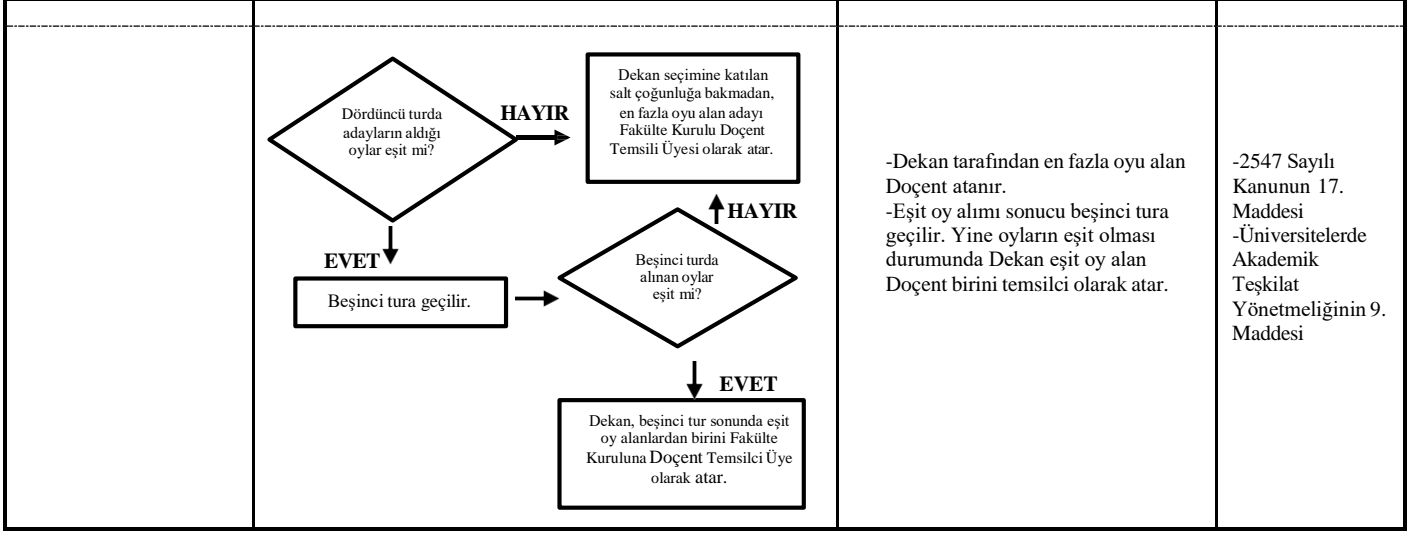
Dördüncü turda adayların aldığı oylar eşit mi?

HAYIR

Dekan seçimine katılan salt çoğunluğa bakmadan, en fazla oyu alan adayı Fakülte Kurulu Doçent Temsili Üyesi olarak atar.

HAYIR

EVET

Beşinci tura geçilir.

Beşinci turda alınan oylar eşit mi?

EVET

Dekan, beşinci tur sonunda eşit oy alanlardan birini Fakülte Kuruluna Doçent Temsilci Üye olarak atar.

-Dekan tarafından en fazla oyu alan Doçent atanır.
-Eşit oy alımı sonucu beşinci tura geçilir. Yine oyların eşit olması durumunda Dekan eşit oy alan Doçent birini temsilci olarak atar.

-2547 Sayılı Kanunun 17. Maddesi
-Üniversitelerde Akademik Teşkilat Yönetmeliğinin 9. Maddesi